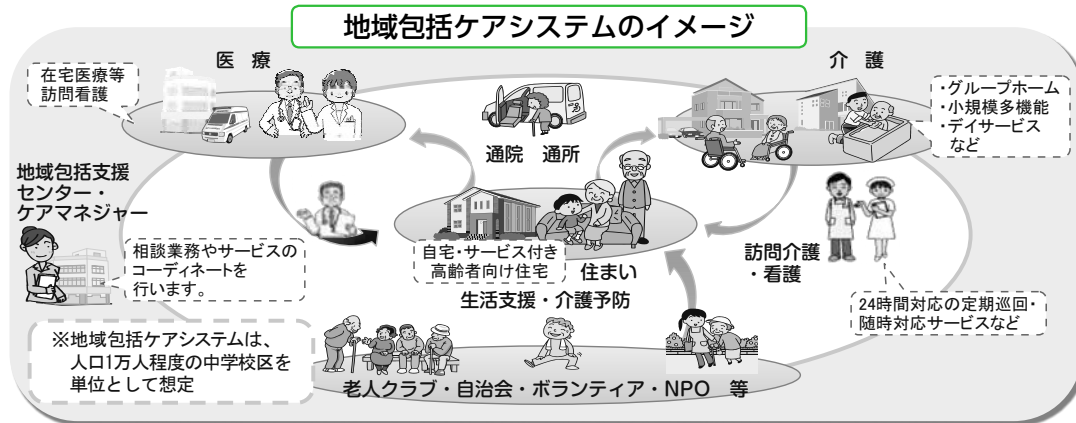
地域包括ケアシステムのイメージ

医　療

在宅医療等
訪問看護

介　護

・グループホーム
・小規模多機能
・デイサービス
　など

通院　通所

地域包括支援センター・ケアマネジャー

相談業務やサービスのコーディネートを行います。

自宅・サービス付き高齢者向け住宅

住まい

訪問介護・看護

生活支援・介護予防

24時間対応の定期巡回・随時対応サービスなど

※地域包括ケアシステムは、人口1万人程度の中学校区を単位として想定

老人クラブ・自治会・ボランティア・NPO　等